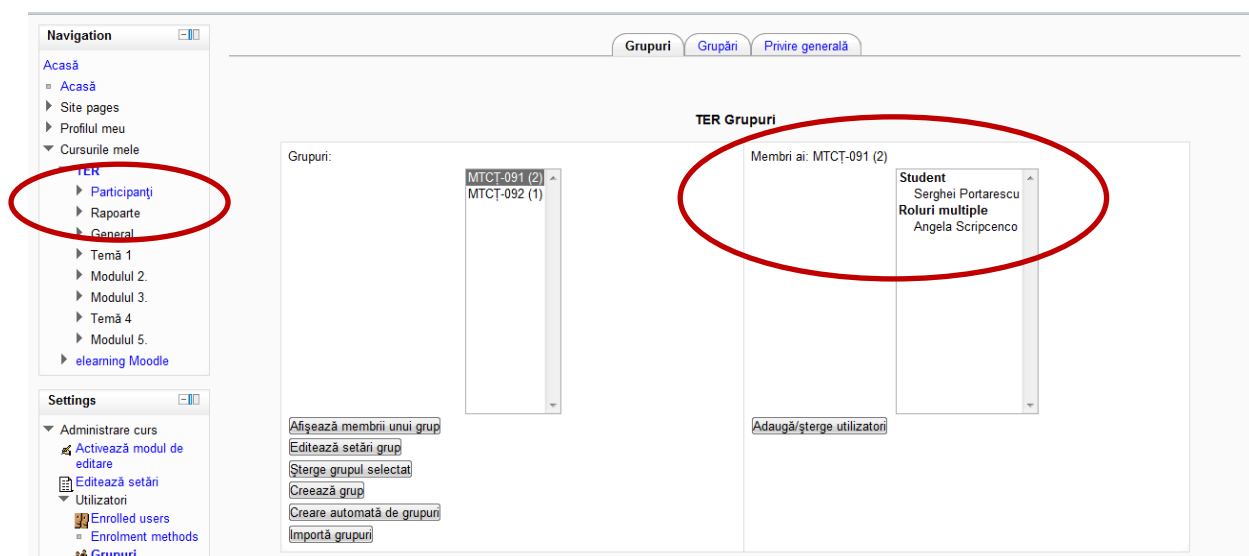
Navigation

Acasă
Acasă
Site pages
Profilul meu
Cursurile mele
TER
Participanţi
Rapoarte
General
Temă 1
Modulul 2.
Modulul 3.
Temă 4
Modulul 5.
elearning Moodle

Settings

Administrare curs
Activează modul de editare
Editează setări
Utilizatori
Enrolled users
Enrolment methods
Grupuri

Grupuri | Grupări | Privire generală

TER Grupuri

Grupuri:

MTCT-091 (2)
MTCŢ-092 (1)

Membri ai: MTCŢ-091 (2)

Student
Serghei Portarescu
Roluri multiple
Angela Scripcenco

Afişează membrii unui grup
Editează setări grup
Şterge grupul selectat
Creează grup
Creare automată de grupuri
Importă grupuri

Adaugă/şterge utilizatori